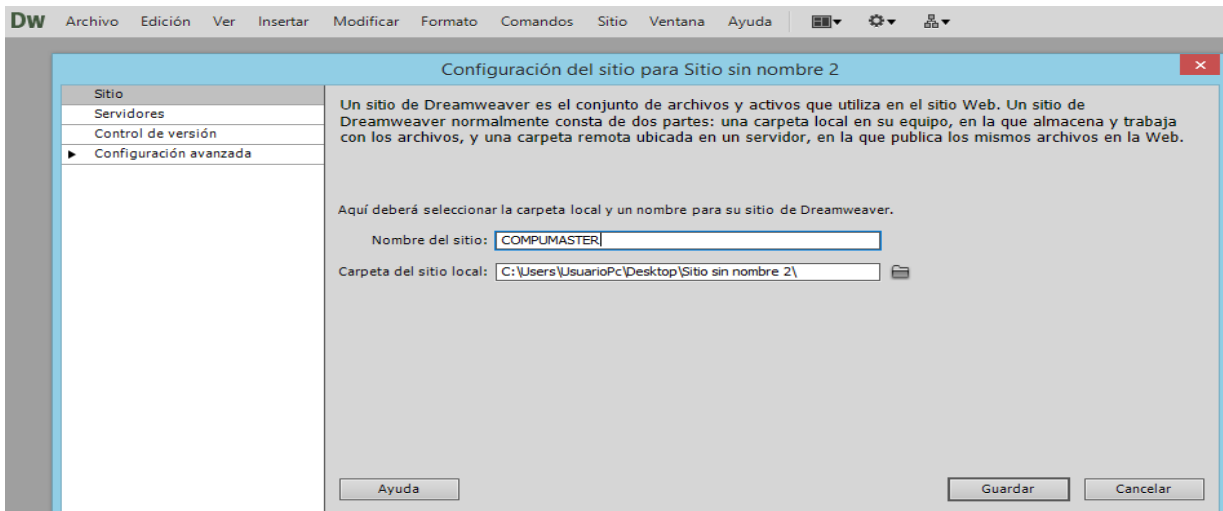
Dw Archivo Edición Ver Insertar Modificar Formato Comandos Sitio Ventana Ayuda

Configuración del sitio para Sitio sin nombre 2

Sitio
Servidores
Control de versión
Configuración avanzada

Un sitio de Dreamweaver es el conjunto de archivos y activos que utiliza en el sitio Web. Un sitio de Dreamweaver normalmente consta de dos partes: una carpeta local en su equipo, en la que almacena y trabaja con los archivos, y una carpeta remota ubicada en un servidor, en la que publica los mismos archivos en la Web.

Aquí deberá seleccionar la carpeta local y un nombre para su sitio de Dreamweaver.

Nombre del sitio: COMPUMASTER

Carpeta del sitio local: C:\Users\UsuarioPc\Desktop\Sitio sin nombre 2\

Ayuda

Guardar Cancelar